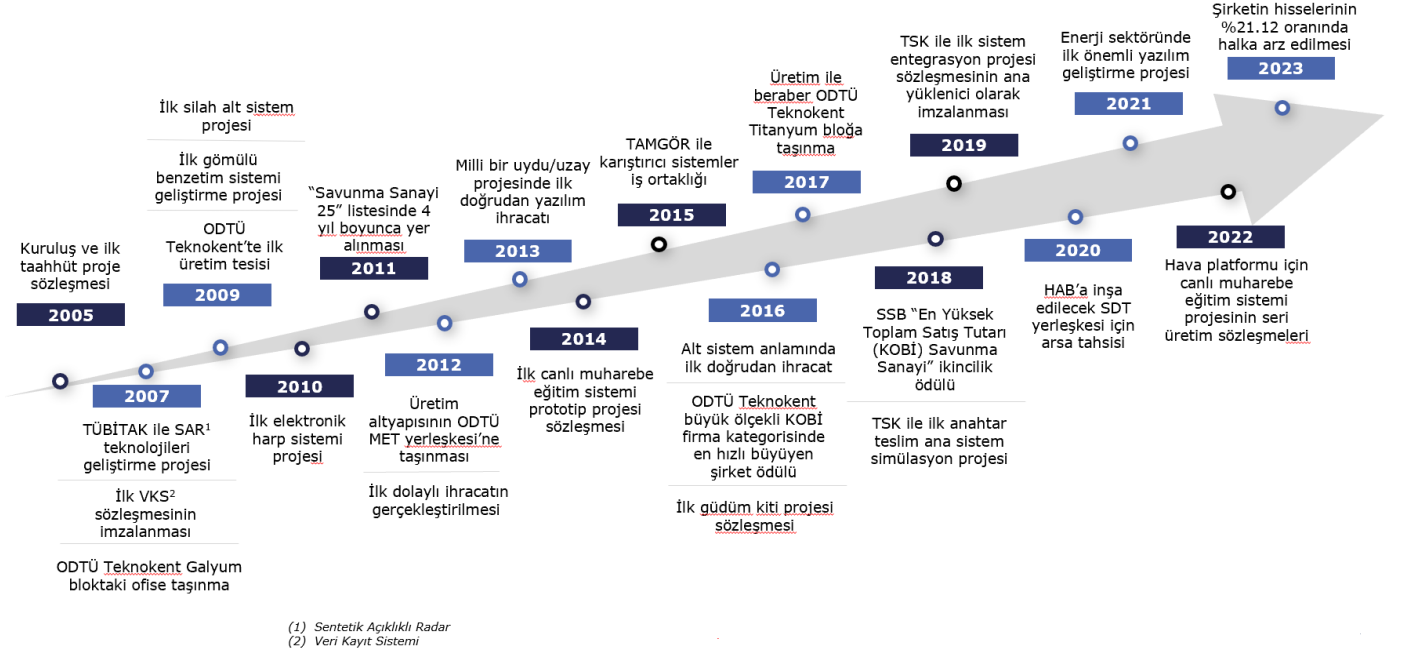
Kuruluş ve ilk taahhüt proje sözleşmesi

2005

2007

TÜBİTAK ile SAR$^1$ teknolojileri geliştirme projesi

İlk VKS$^2$ sözleşmesinin imzalanması

ODTÜ Teknokent Galyum bloktaki ofise taşınma

İlk silah alt sistem projesi

İlk gömülü benzetim sistemi geliştirme projesi

ODTÜ Teknokent'te ilk üretim tesisi

2009

2010

İlk elektronik harp sistemi projesi

"Savunma Sanayi 25" listesinde 4 yıl boyunca yer alınması

2011

2012

Üretim altyapısının ODTÜ MET yerleşkesi'ne taşınması

İlk dolaylı ihracatın gerçekleştirilmesi

Milli bir uydu/uzay projesinde ilk doğrudan yazılım ihracatı

2013

2014

İlk canlı muharebe eğitim sistemi prototip projesi sözleşmesi

TAMGÖR ile karıştırıcı sistemler iş ortaklığı

2015

2016

Alt sistem anlamında ilk doğrudan ihracat

ODTÜ Teknokent büyük ölçekli KOBİ firma kategorisinde en hızlı büyüyen şirket ödülü

İlk güdüm kiti projesi sözleşmesi

Üretim ile beraber ODTÜ Teknokent Titanyum bloğa taşınma

2017

2018

SSB "En Yüksek Toplam Satış Tutarı (KOBİ) Savunma Sanayi" ikincilik ödülü

TSK ile ilk anahtar teslim ana sistem simülasyon projesi

TSK ile ilk sistem entegrasyon projesi sözleşmesinin ana yüklenici olarak imzalanması

2019

2020

HAB'a inşa edilecek SDT yerleşkesi için arsa tahsisi

Enerji sektöründe ilk önemli yazılım geliştirme projesi

2021

2022

Hava platformu için canlı muharebe eğitim sistemi projesinin seri üretim sözleşmeleri

Şirketin hisselerinin %21.12 oranında halka arz edilmesi

2023

(1) Sentetik Açıklıklı Radar
(2) Veri Kayıt Sistemi